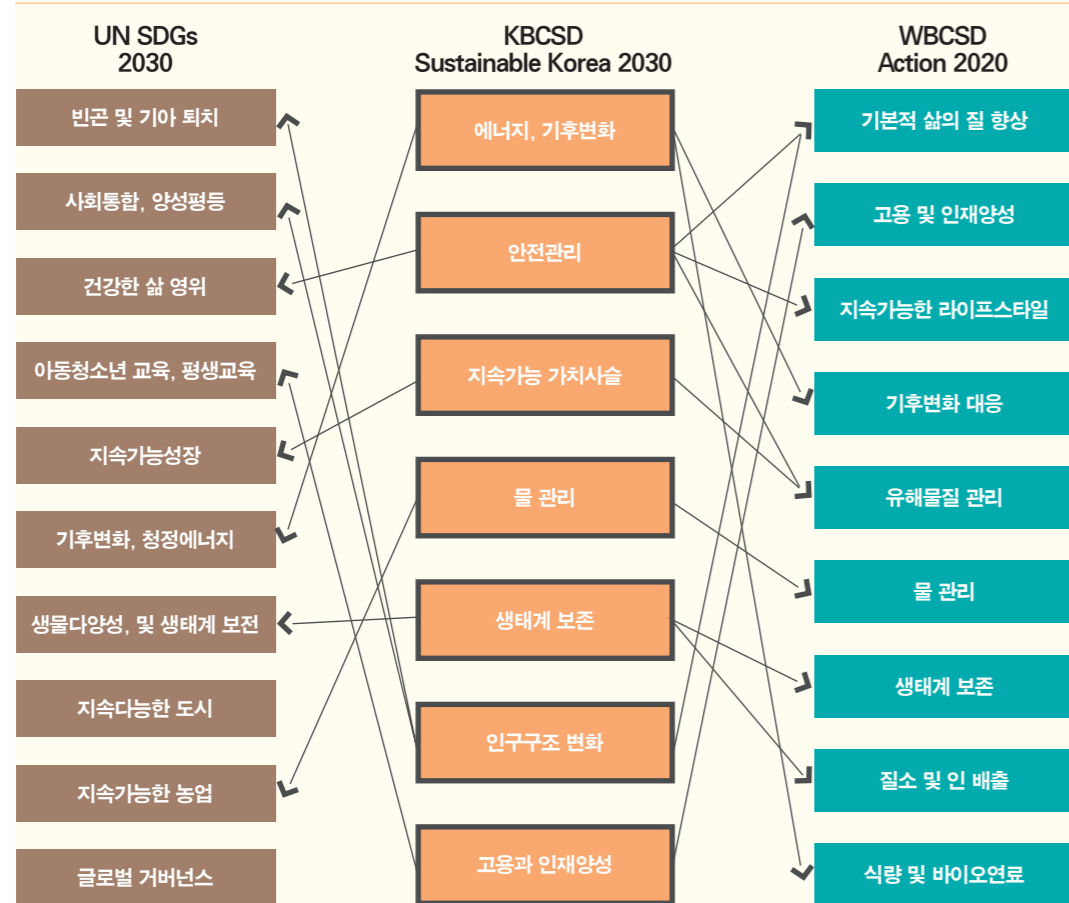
UN SDGs
2030

빈곤 및 기아 퇴치

사회통합, 양성평등

건강한 삶 영위

아동청소년 교육, 평생교육

지속가능성장

기후변화, 청정에너지

생물다양성, 및 생태계 보전

지속다능한 도시

지속가능한 농업

글로벌 거버넌스

KBCSD
Sustainable Korea 2030

에너지, 기후변화

안전관리

지속가능 가치사슬

물 관리

생태계 보존

인구구조 변화

고용과 인재양성

WBCSD
Action 2020

기본적 삶의 질 향상

고용 및 인재양성

지속가능한 라이프스타일

기후변화 대응

유해물질 관리

물 관리

생태계 보존

질소 및 인 배출

식량 및 바이오연료